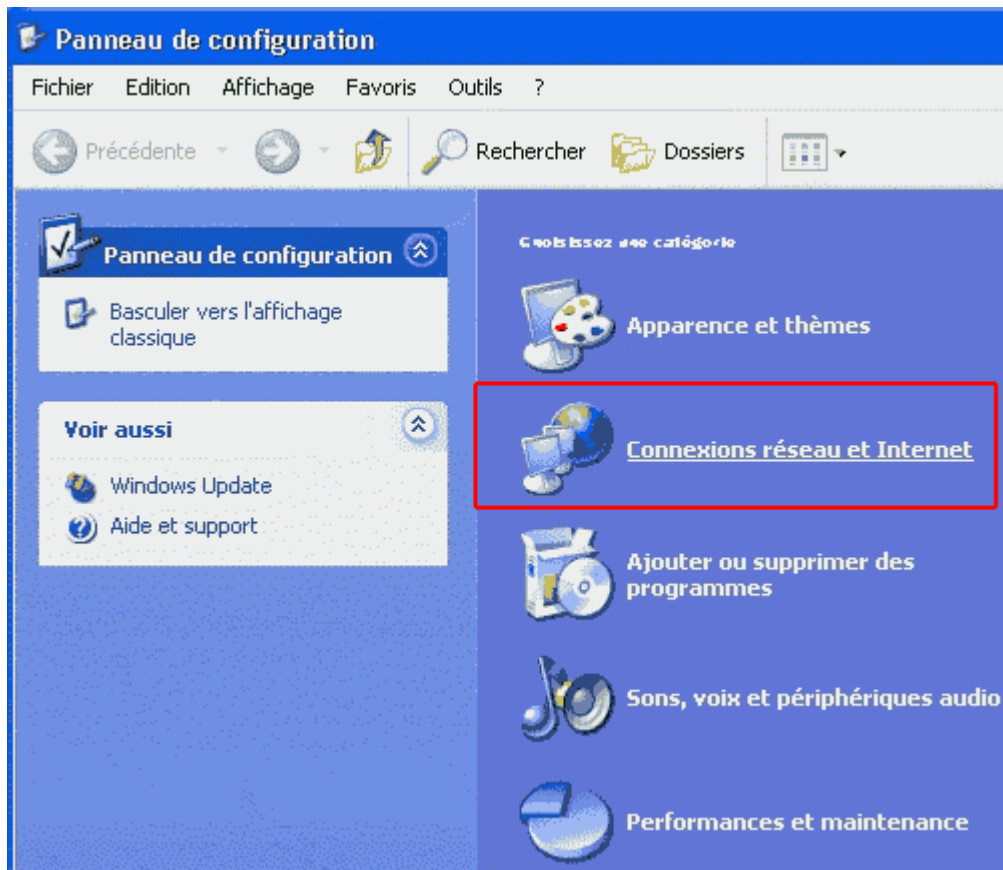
Panneau de configuration

Fichier Edition Affichage Favoris Outils ?

Précédente Rechercher Dossiers

Panneau de configuration

Basculer vers l'affichage classique

Voir aussi

Windows Update

Aide et support

Choisissez une catégorie

Apparence et thèmes

Connexions réseau et Internet

Ajouter ou supprimer des programmes

Sons, voix et périphériques audio

Performances et maintenance